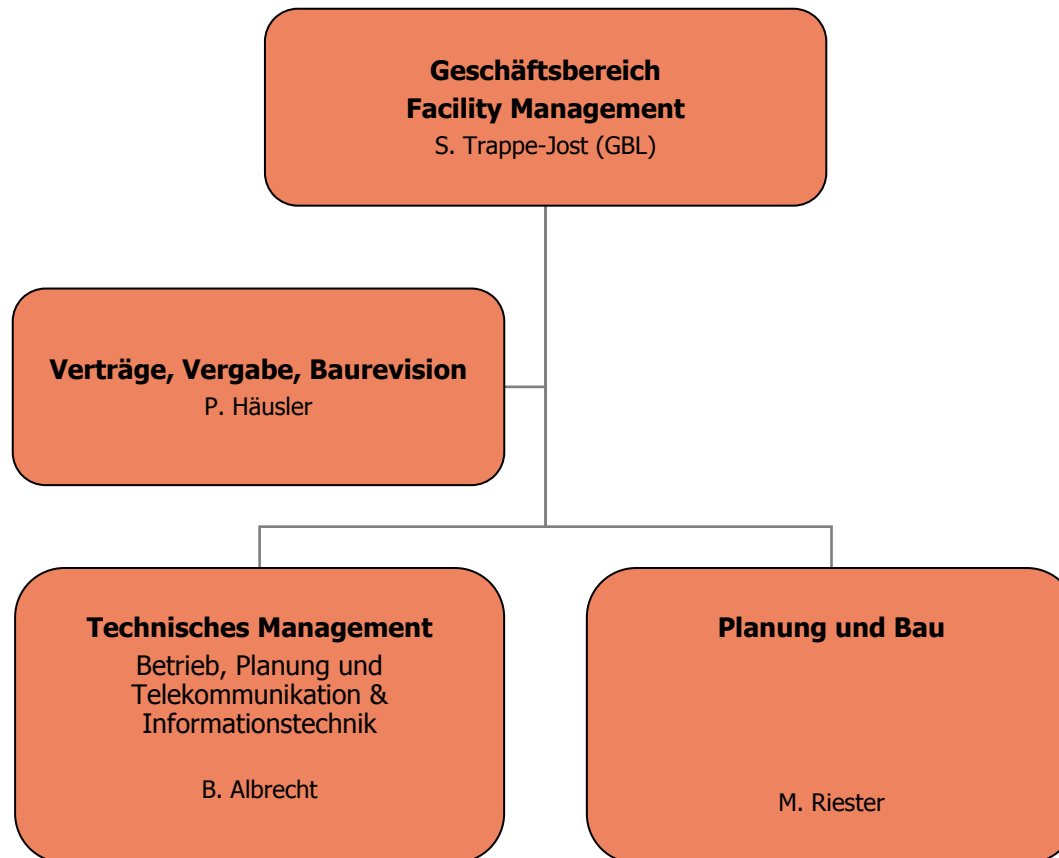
Geschäftsbereich
Facility Management
S. Trappe-Jost (GBL)

Verträge, Vergabe, Baurevision
P. Häusler

Technisches Management
Betrieb, Planung und Telekommunikation & Informationstechnik

B. Albrecht

Planung und Bau

M. Riester